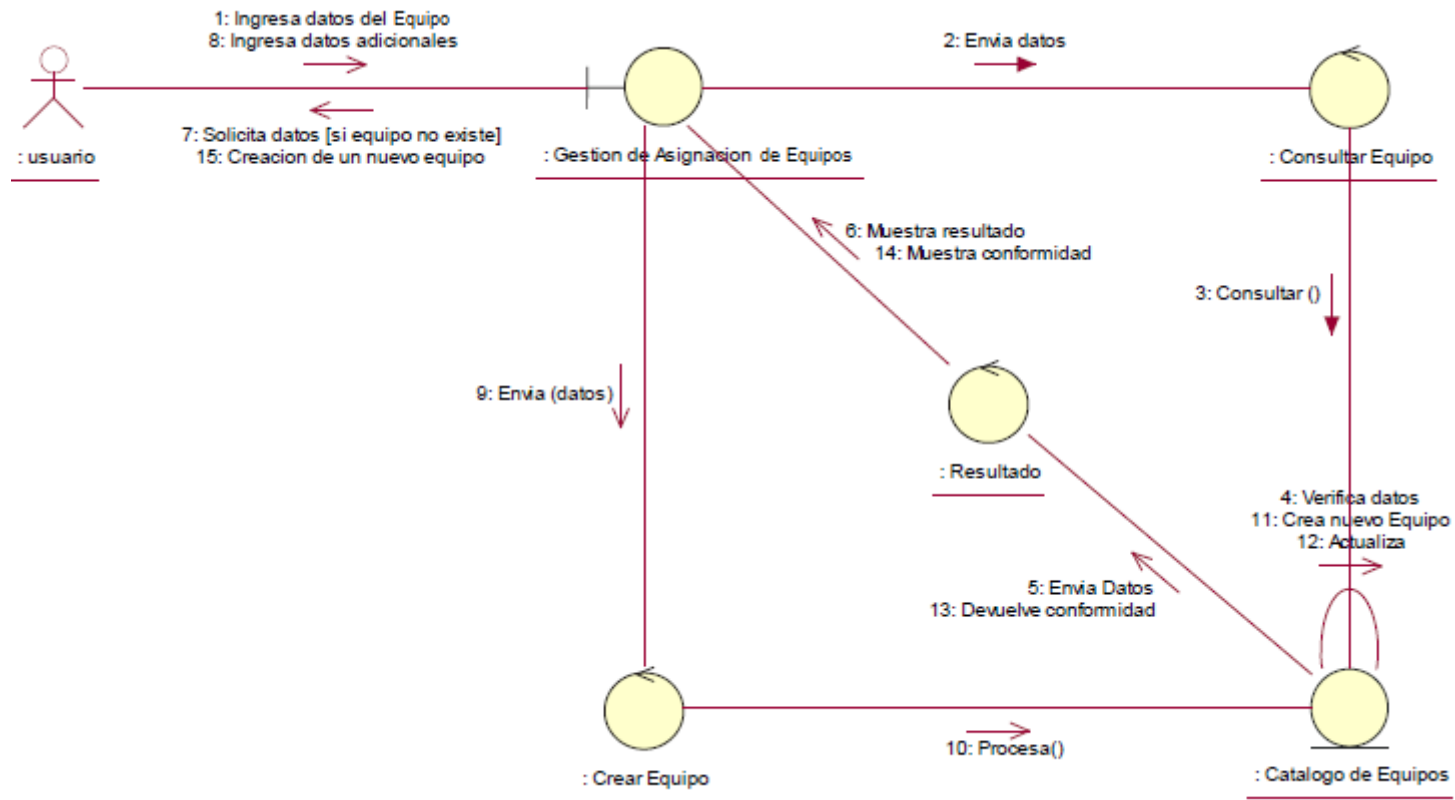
1: Ingresa datos del Equipo
8: Ingresa datos adicionales

2: Envia datos

: usuario

7: Solicita datos [si equipo no existe]
15: Creacion de un nuevo equipo

: Gestion de Asignacion de Equipos

: Consultar Equipo

6: Muestra resultado
14: Muestra conformidad

3: Consultar ()

9: Envia (datos)

: Resultado

4: Verifica datos
11: Crea nuevo Equipo
12: Actualiza

5: Envia Datos
13: Devuelve conformidad

10: Procesa()

: Crear Equipo

: Catalogo de Equipos